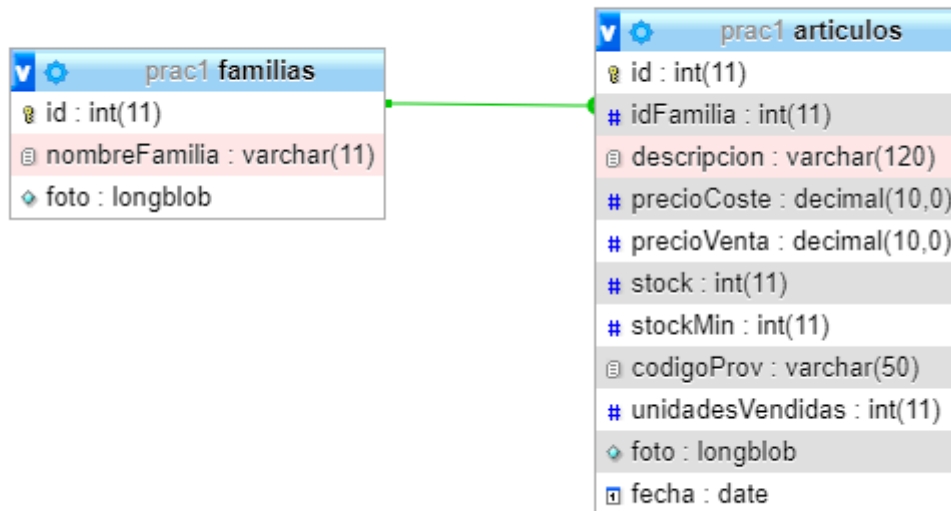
v prac1 familias

id : int(11)

nombreFamilia : varchar(11)

foto : longblob

v prac1 articulos

id : int(11)

# idFamilia : int(11)

descripcion : varchar(120)

# precioCoste : decimal(10,0)

# precioVenta : decimal(10,0)

# stock : int(11)

# stockMin : int(11)

codigoProv : varchar(50)

# unidadesVendidas : int(11)

foto : longblob

fecha : date